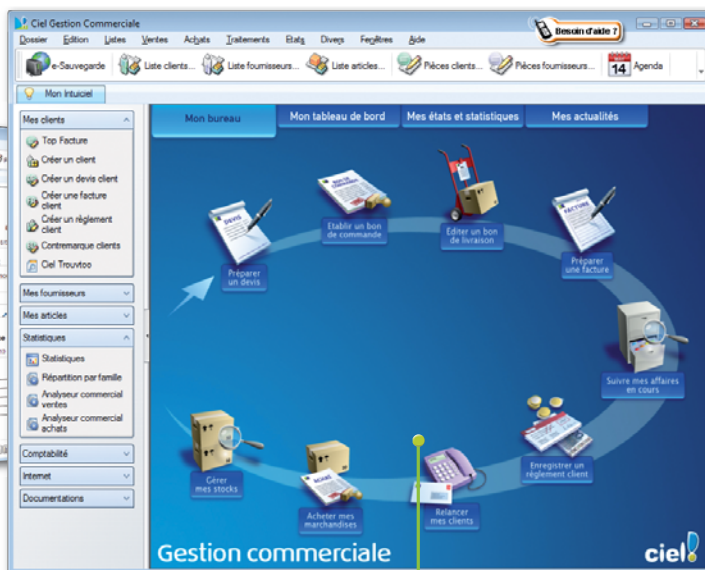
Ciel Gestion Commerciale

Besoin d'aide ?

Dossier Edition Listes Ventes Achats Traitements Etats Divers Fenêtres Aide

e-Sauvegarde Liste clients... Liste fournisseurs... Liste articles... Pièces clients... Pièces fournisseurs... 14 Agenda

Mon Intuiciel

Mes clients

Top Facture
Créer un client
Créer un devis client
Créer une facture client
Créer un règlement client
Contremarque clients
Ciel Trouvtoo

Mes fournisseurs

Mes articles

Statistiques

Statistiques
Répartition par famille
Analyseur commercial ventes
Analyseur commercial achats

Comptabilité

Internet

Documentations

Mon bureau | Mon tableau de bord | Mes états et statistiques | Mes actualités

DEVIS
Préparer un devis

BON DE COMMANDE
Etablir un bon de commande

Editer un bon de livraison

FACTURE
Préparer une facture

Suivre mes affaires en cours

Enregistrer un règlement client

Relancer mes clients

AVOIR
Acheter mes marchandises

Gérer mes stocks

Gestion commerciale

ciel